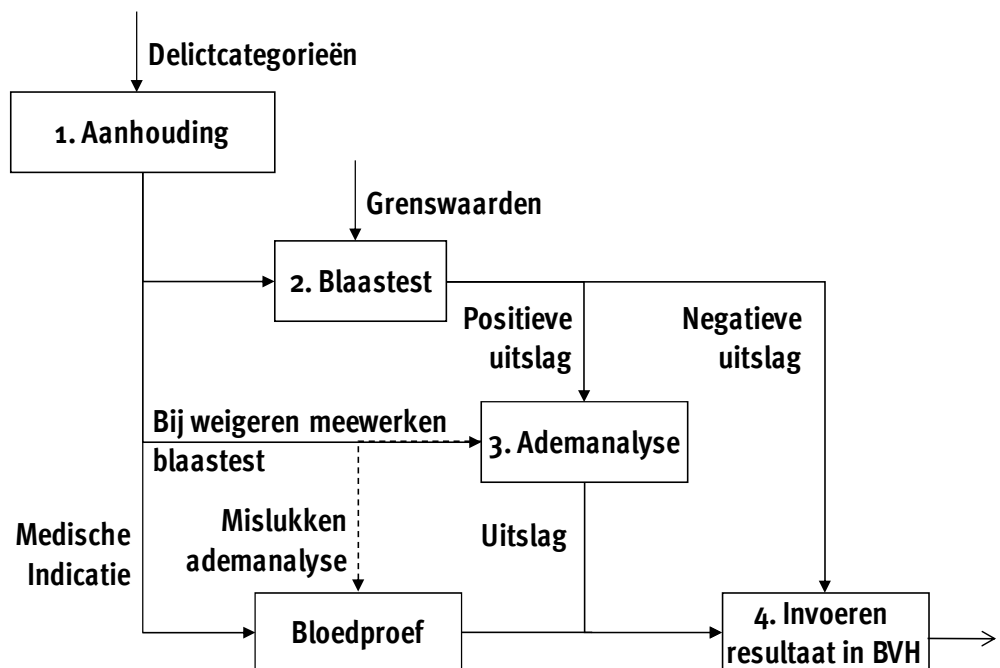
Delictcategorieën

1. Aanhouding

Grenswaarden

2. Blaastest

Positieve uitslag

Negatieve uitslag

Bij weigeren meewerken blaastest

3. Ademanalyse

Medische Indicatie

Mislukken ademanalyse

Uitslag

Bloedproef

4. Invoeren resultaat in BVH